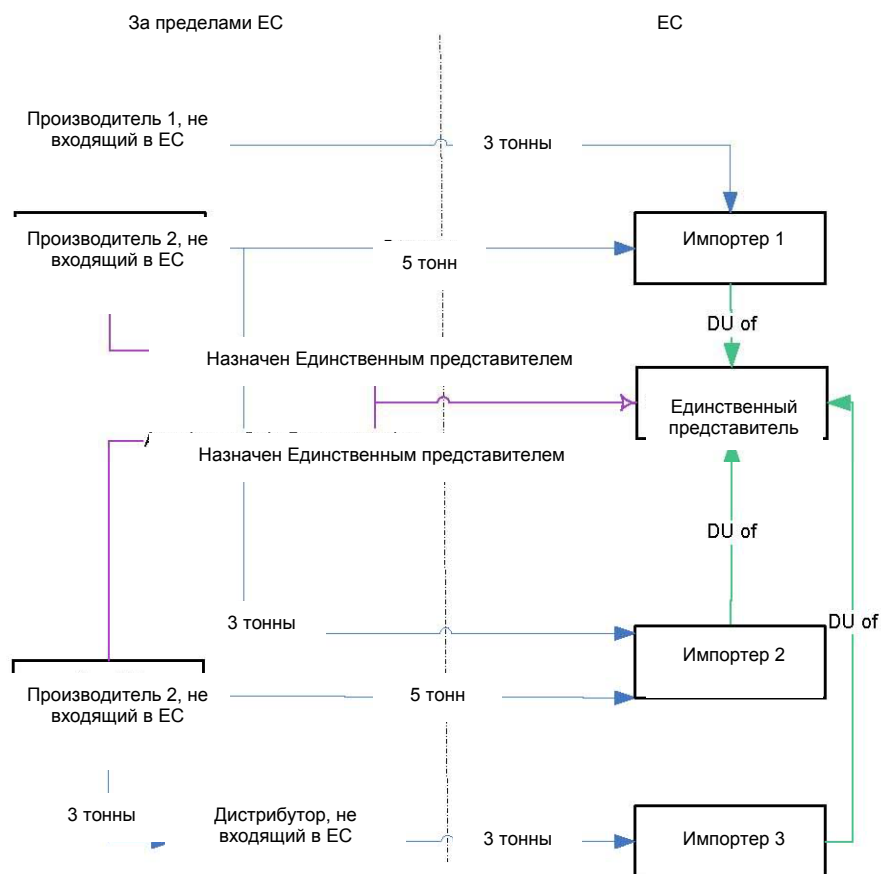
За пределами ЕС

ЕС

Производитель 1, не входящий в ЕС

3 тонны

Производитель 2, не входящий в ЕС

5 тонн

Импортер 1

DU of

Назначен Единственным представителем

Единственный представитель

Назначен Единственным представителем

DU of

3 тонны

DU of

Импортер 2

Производитель 2, не входящий в ЕС

5 тонн

3 тонны

Дистрибутор, не входящий в ЕС

3 тонны

Импортер 3